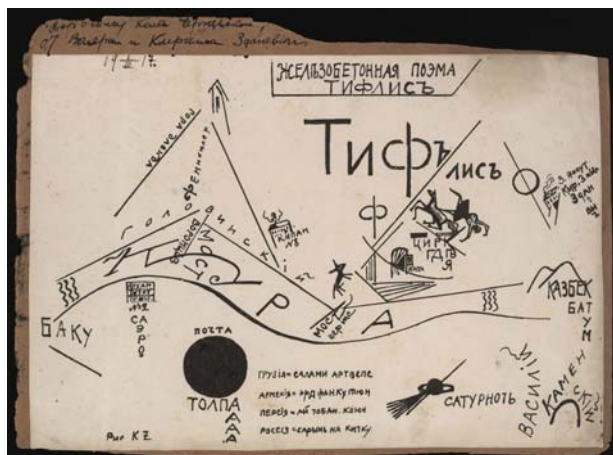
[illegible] Коле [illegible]
от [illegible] и Кирилла Зданевич
17 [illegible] 17

ЖЕЛЕЗОБЕТОННАЯ ПОЭМА
ТИФЛИСЪ

ТИФЪ
ЛИСЪ
Ф

ГОЛОВЕНКИ
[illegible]
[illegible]

ЦИРК
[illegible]

КУРА

БАКУ

КАЗБЕК
БАТУМ

МОСТ
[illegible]

ПОЧТА
ТОЛПА
ААА

ГРУЗIЯ = САЛАМИ АРТВЕЛЕ
АРМЕНIЯ = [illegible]
ПЕРСIЯ = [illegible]
РОССIЯ = СЛАВЬ НА КИТКУ

САТУРНОТЬ

ВАСИЛIЙ КАМЕНСКIЙ

Рис К З